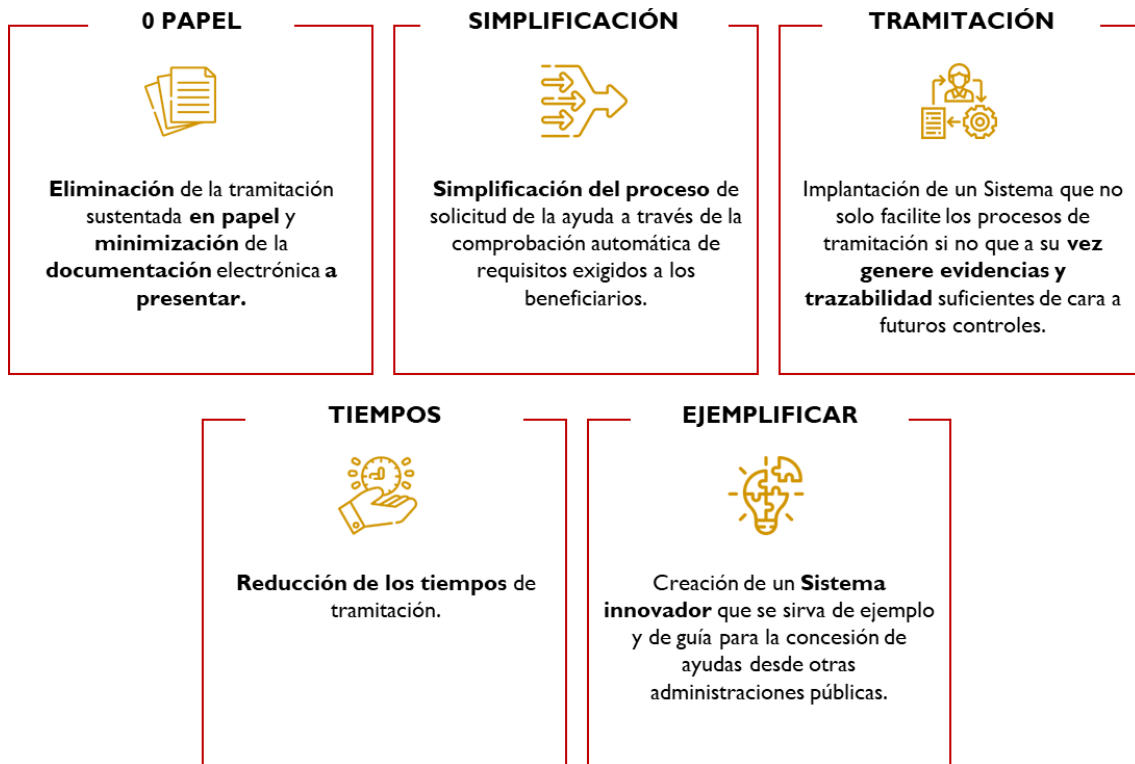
0 PAPEL

Eliminación de la tramitación sustentada en papel y minimización de la documentación electrónica a presentar.

SIMPLIFICACIÓN

Simplificación del proceso de solicitud de la ayuda a través de la comprobación automática de requisitos exigidos a los beneficiarios.

TRAMITACIÓN

Implantación de un Sistema que no solo facilite los procesos de tramitación si no que a su vez genere evidencias y trazabilidad suficientes de cara a futuros controles.

TIEMPOS

Reducción de los tiempos de tramitación.

EJEMPLIFICAR

Creación de un Sistema innovador que se sirva de ejemplo y de guía para la concesión de ayudas desde otras administraciones públicas.